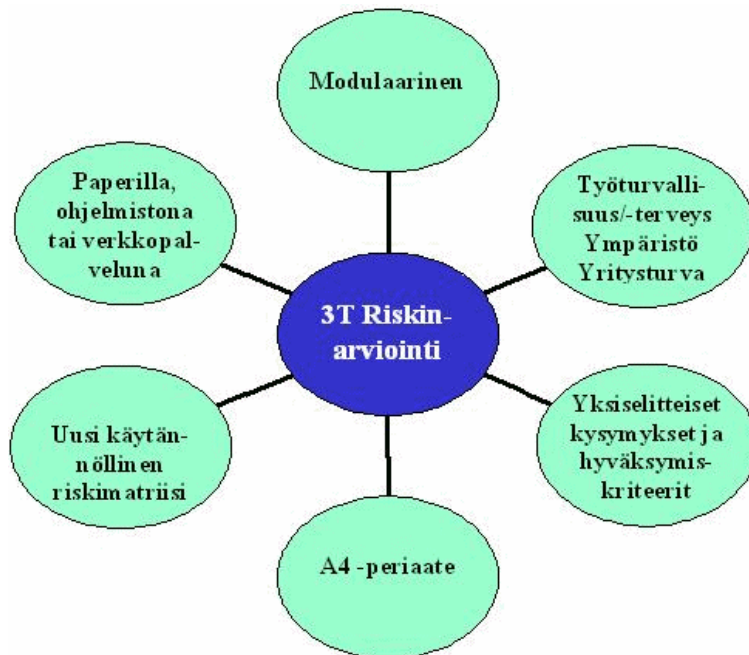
3T Riskinarviointi

Modulaarinen

Työturvallisuus/-terveys Ympäristö Yritysturva

Yksiselitteiset kysymykset ja hyväksymiskriteerit

A4 -periaate

Uusi käytännöllinen riskimatriisi

Paperilla, ohjelmistona tai verkkopalveluna